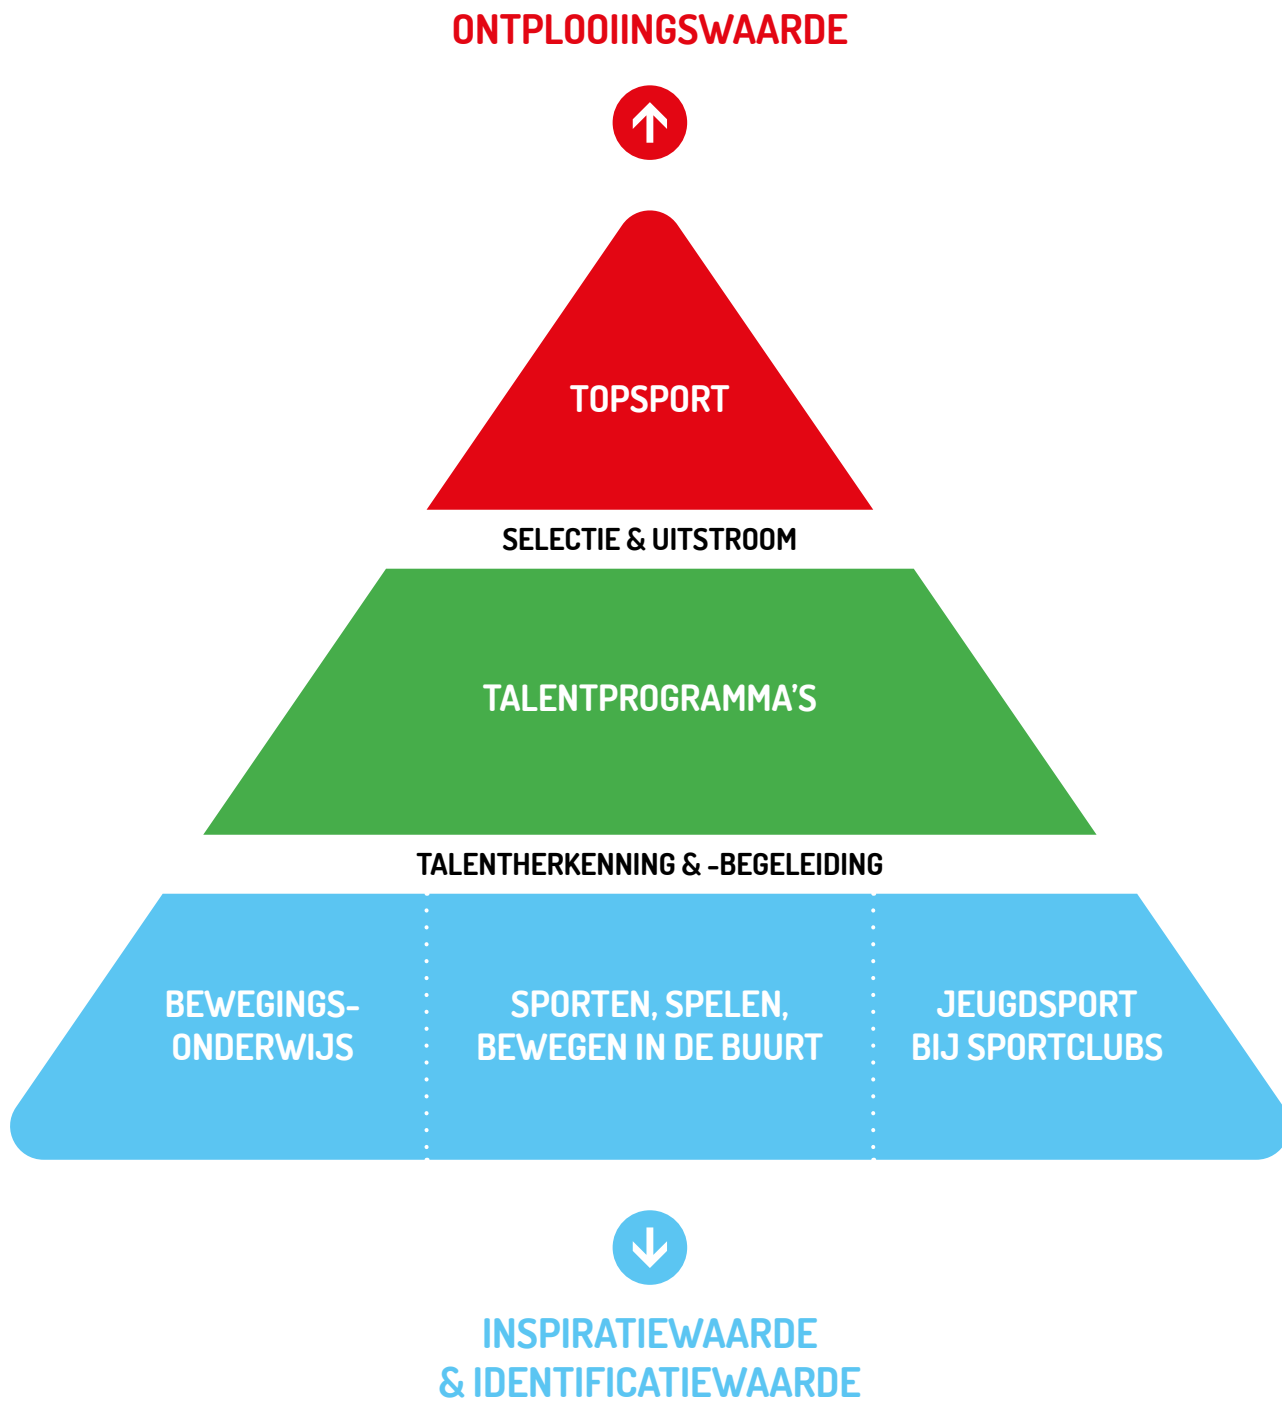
ONTPLOOIINGSWAARDE

TOPSPORT

SELECTIE & UITSTROOM

TALENTPROGRAMMA'S

TALENTHERKENNING & -BEGELEIDING

BEWEGINGSONDERWIJS

SPORTEN, SPELEN, BEWEGEN IN DE BUURT

JEUGDSPORT BIJ SPORTCLUBS

INSPIRATIEWAARDE & IDENTIFICATIEWAARDE